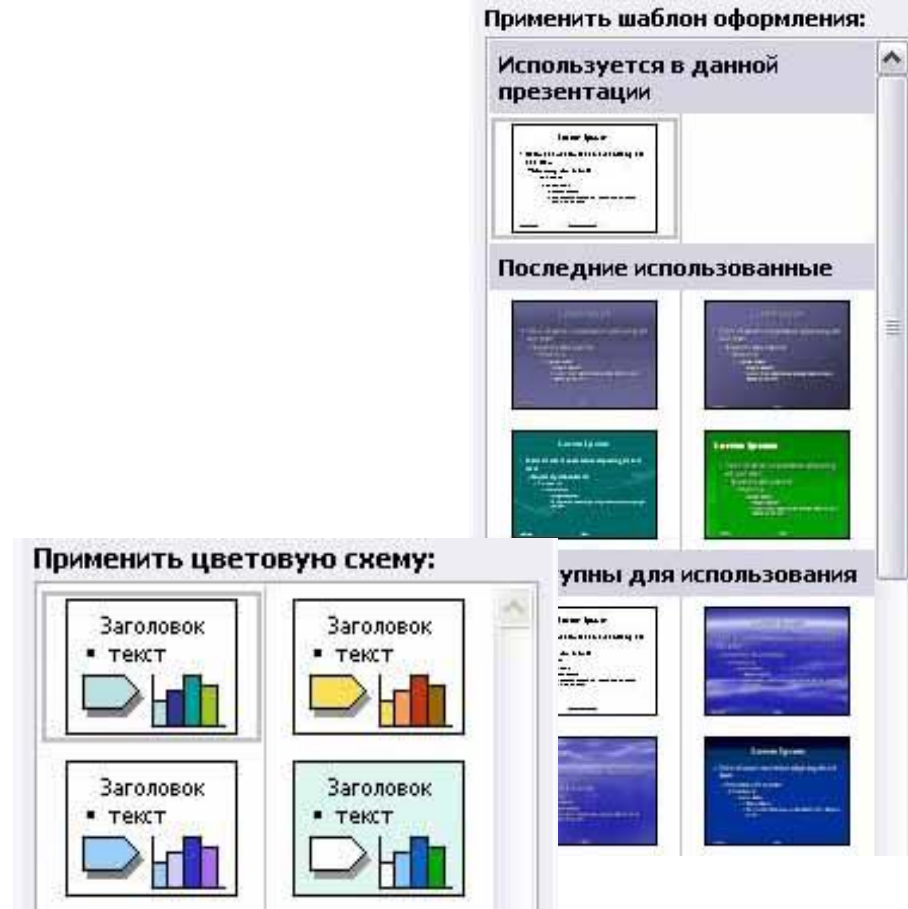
Применить шаблон оформления:

Используется в данной презентации

Последние использованные

Применить цветовую схему:

Заголовок
• текст

Заголовок
• текст

Заголовок
• текст

Заголовок
• текст

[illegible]упны для использования